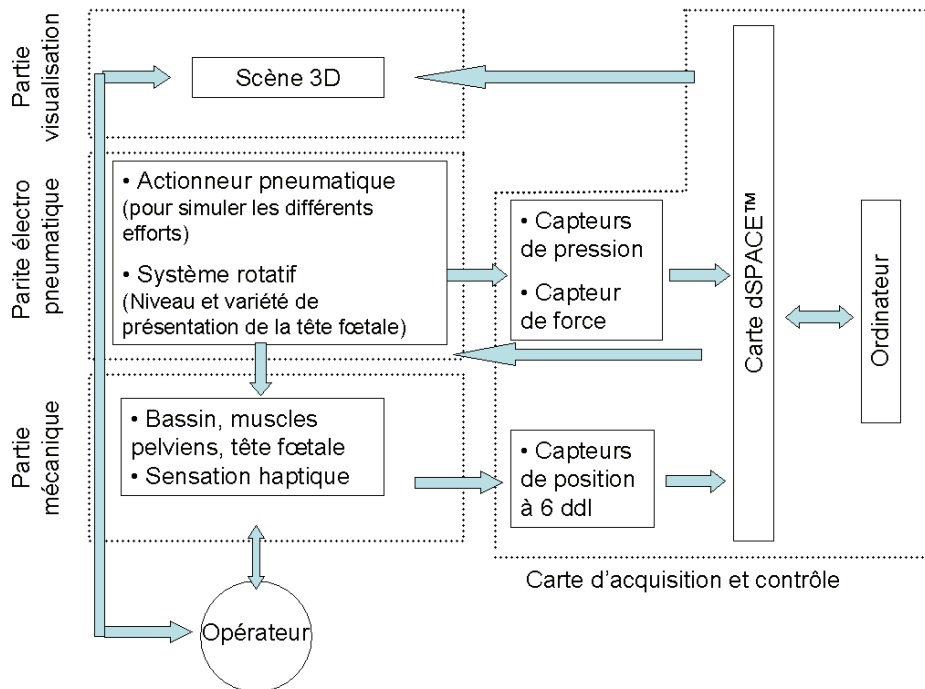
Partie visualisation

Scène 3D

Parite électro pneumatique

• Actionneur pneumatique (pour simuler les différents efforts)

• Système rotatif (Niveau et variété de présentation de la tête fœtale)

• Capteurs de pression

• Capteur de force

Carte dSPACE™

Ordinateur

Partie mécanique

• Bassin, muscles pelviens, tête fœtale

• Sensation haptique

• Capteurs de position à 6 ddl

Carte d'acquisition et contrôle

Opérateur